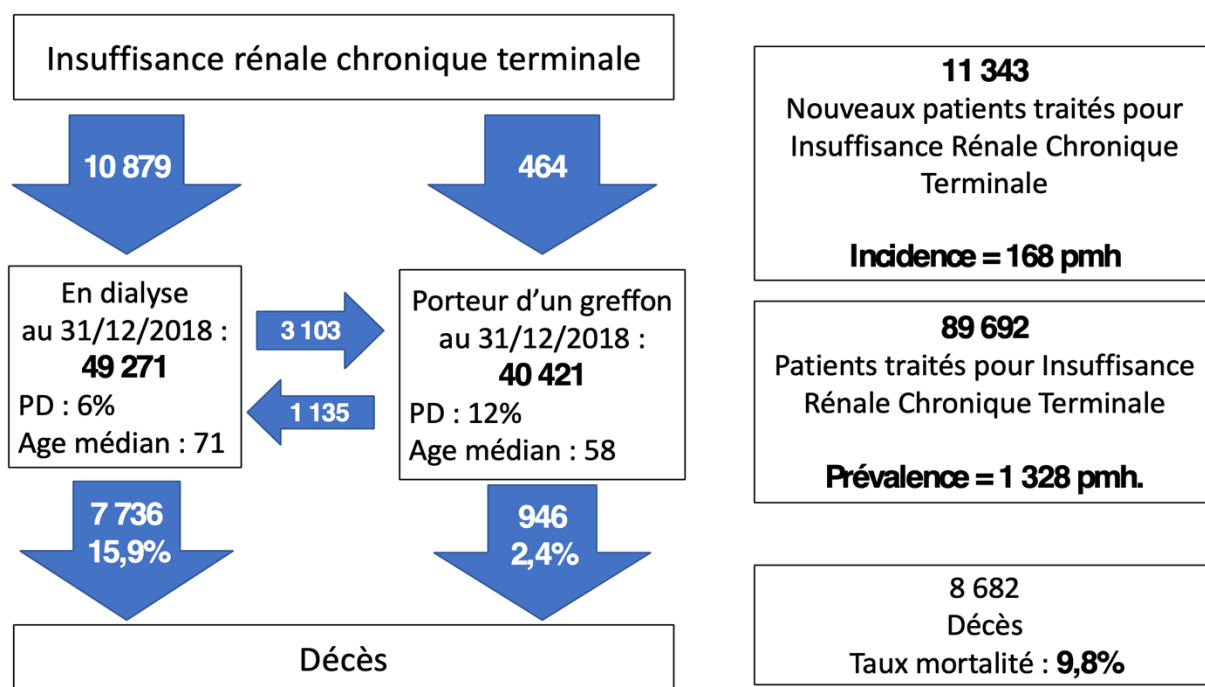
Insuffisance rénale chronique terminale

10 879

464

En dialyse au 31/12/2018 :
**49 271**
PD : 6%
Age médian : 71

3 103

1 135

Porteur d'un greffon au 31/12/2018 :
**40 421**
PD : 12%
Age médian : 58

7 736
15,9%

946
2,4%

Décès

**11 343**
Nouveaux patients traités pour Insuffisance Rénale Chronique Terminale

**Incidence = 168 pmh**

**89 692**
Patients traités pour Insuffisance Rénale Chronique Terminale

**Prévalence = 1 328 pmh.**

8 682
Décès
Taux mortalité : **9,8%**